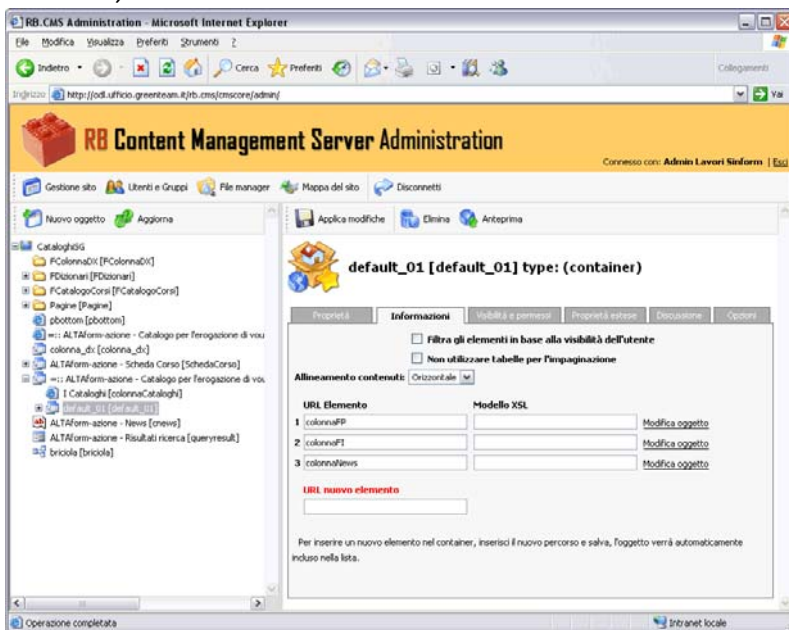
RB.CMS Administration - Microsoft Internet Explorer

File Modifica Visualizza Preferiti Strumenti ?

Indietro Cerca Preferiti

Collegamenti

Indirizzo http://odl.ufficio.greenteam.it/rb.cms/cmscore/admin/

Vai

RB Content Management Server Administration

Connesso con: Admin Lavori Sinform | Esci

Gestione sito Utenti e Gruppi File manager Mappa del sito Disconnetti

Nuovo oggetto Aggiorna

CataloghiSG
FColonnaDX [FColonnaDX]
FDizionari [FDizionari]
FCatalogoCorsi [FCatalogoCorsi]
Pagine [Pagine]
pbottom [pbottom]
=:: ALTAform-azione - Catalogo per l'erogazione di vou
colonna_dx [colonna_dx]
ALTAform-azione - Scheda Corso [SchedaCorso]
=:: ALTAform-azione - Catalogo per l'erogazione di vou
I Cataloghi [colonnaCataloghi]
default_01 [default_01]
ALTAform-azione - News [cnews]
ALTAform-azione - Risultati ricerca [queryresult]
briciola [briciola]

Applica modifiche Elimina Anteprima

default_01 [default_01] type: (container)

Proprietà Informazioni Visibilità e permessi Proprietà estese Discussione Opzioni

Filtra gli elementi in base alla visibilità dell'utente

Non utilizzare tabelle per l'impaginazione

Allineamento contenuti: Orizzontale

| | URL Elemento | Modello XSL | |
|---|---|---|---|
| 1 | colonnaFP | | Modifica oggetto |
| 2 | colonnaFI | | Modifica oggetto |
| 3 | colonnaNews | | Modifica oggetto |

URL nuovo elemento

Per inserire un nuovo elemento nel container, inserisci il nuovo percorso e salva, l'oggetto verrà automaticamente incluso nella lista.

Operazione completata

Intranet locale